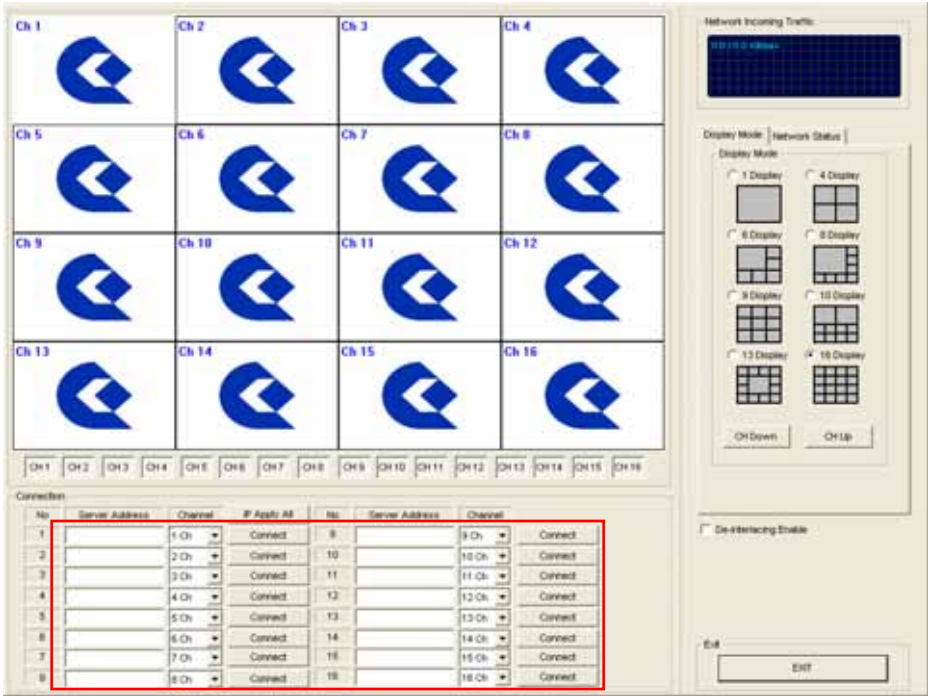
Ch 1
Ch 2
Ch 3
Ch 4
Ch 5
Ch 6
Ch 7
Ch 8
Ch 9
Ch 10
Ch 11
Ch 12
Ch 13
Ch 14
Ch 15
Ch 16

CH 1 CH 2 CH 3 CH 4 CH 5 CH 6 CH 7 CH 8 CH 9 CH 10 CH 11 CH 12 CH 13 CH 14 CH 15 CH 16

Network Incoming Traffic
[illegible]

Display Mode | Network Status
Display Mode
1 Display
4 Display
6 Display
8 Display
9 Display
10 Display
13 Display
16 Display
CH Down
CH Up

De-interlacing Enable

Connection

| No | Server Address | Channel | IP Apply All | No | Server Address | Channel | |
|---|---|---|---|---|---|---|---|
| 1 | | 1 Ch | Connect | 9 | | 9 Ch | Connect |
| 2 | | 2 Ch | Connect | 10 | | 10 Ch | Connect |
| 3 | | 3 Ch | Connect | 11 | | 11 Ch | Connect |
| 4 | | 4 Ch | Connect | 12 | | 12 Ch | Connect |
| 5 | | 5 Ch | Connect | 13 | | 13 Ch | Connect |
| 6 | | 6 Ch | Connect | 14 | | 14 Ch | Connect |
| 7 | | 7 Ch | Connect | 15 | | 15 Ch | Connect |
| 8 | | 8 Ch | Connect | 16 | | 16 Ch | Connect |

Exit
EXIT